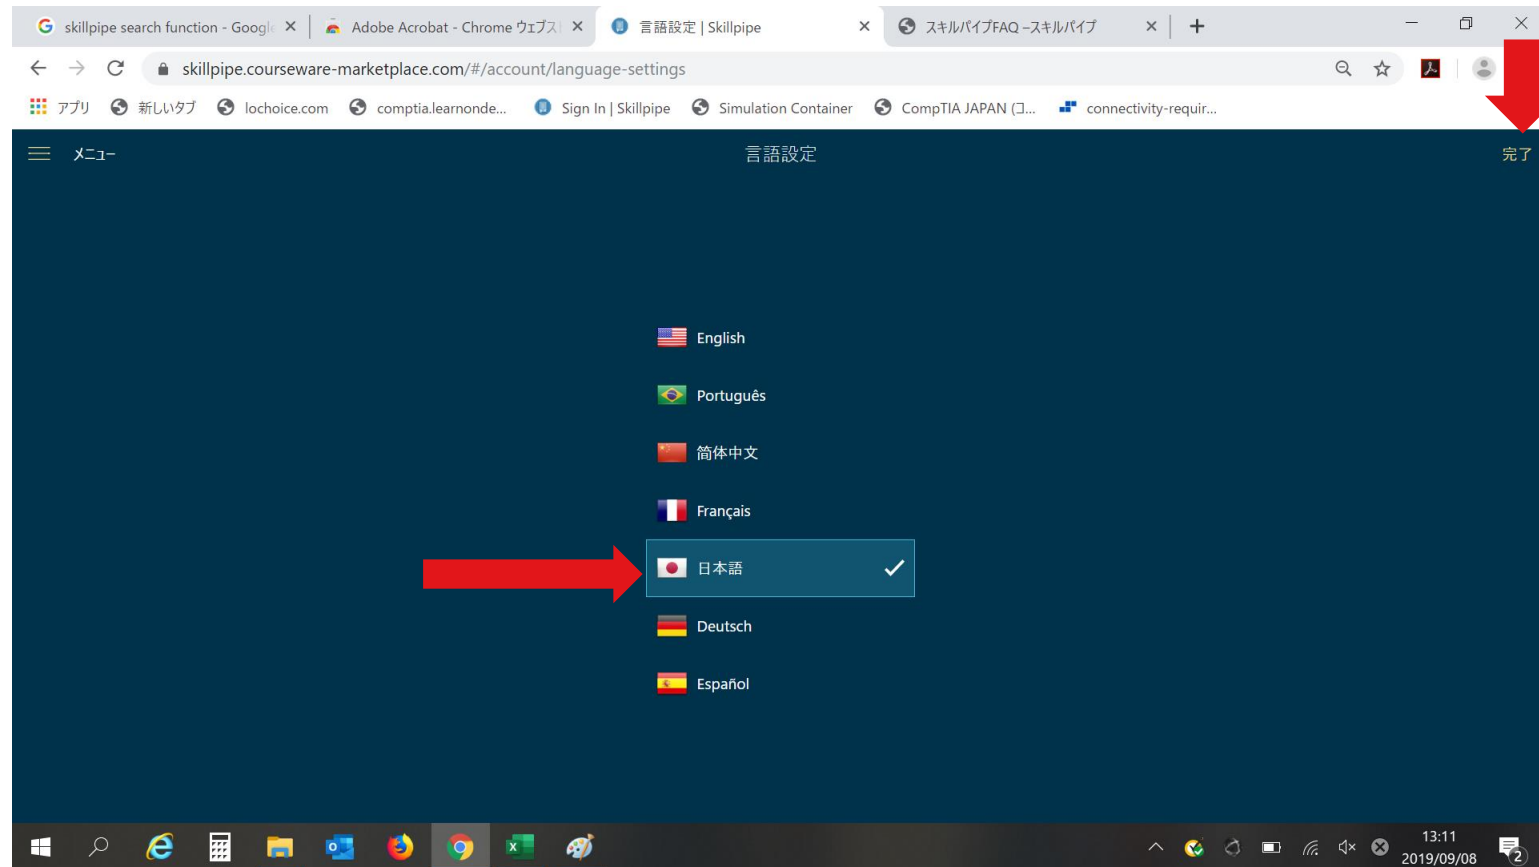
skillpipe search function - Googl ×
Adobe Acrobat - Chrome ウェブス ×
言語設定 | Skillpipe ×
スキルパイプFAQ –スキルパイプ ×
+

skillpipe.courseware-marketplace.com/#/account/language-settings

アプリ 新しいタブ lochoice.com comptia.learnonde... Sign In | Skillpipe Simulation Container CompTIA JAPAN (コ... connectivity-requir...

メニュー
言語設定
完了

English
Português
简体中文
Français
日本語
Deutsch
Español

13:11
2019/09/08
2